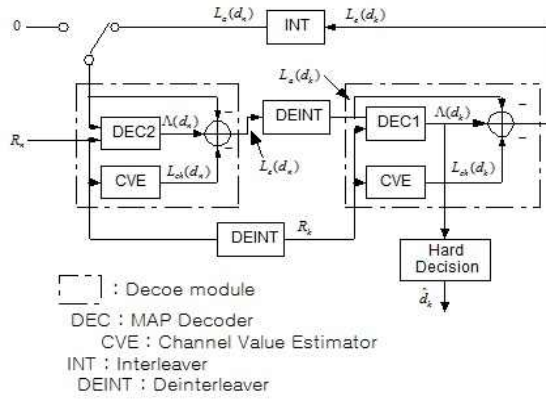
0

$L_a(d_n)$

INT

$L_e(d_k)$

$L_a(d_k)$

DEC2

$\Lambda(d_n)$

DEINT

DEC1

$\Lambda(d_k)$

$R_n$

$L_e(d_n)$

CVE

$L_{ch}(d_n)$

CVE

$L_{ch}(d_k)$

DEINT

$R_k$

Hard Decision

$\hat{d}_k$

: Decoe module

DEC : MAP Decoder

CVE : Channel Value Estimator

INT : Interleaver

DEINT : Deinterleaver